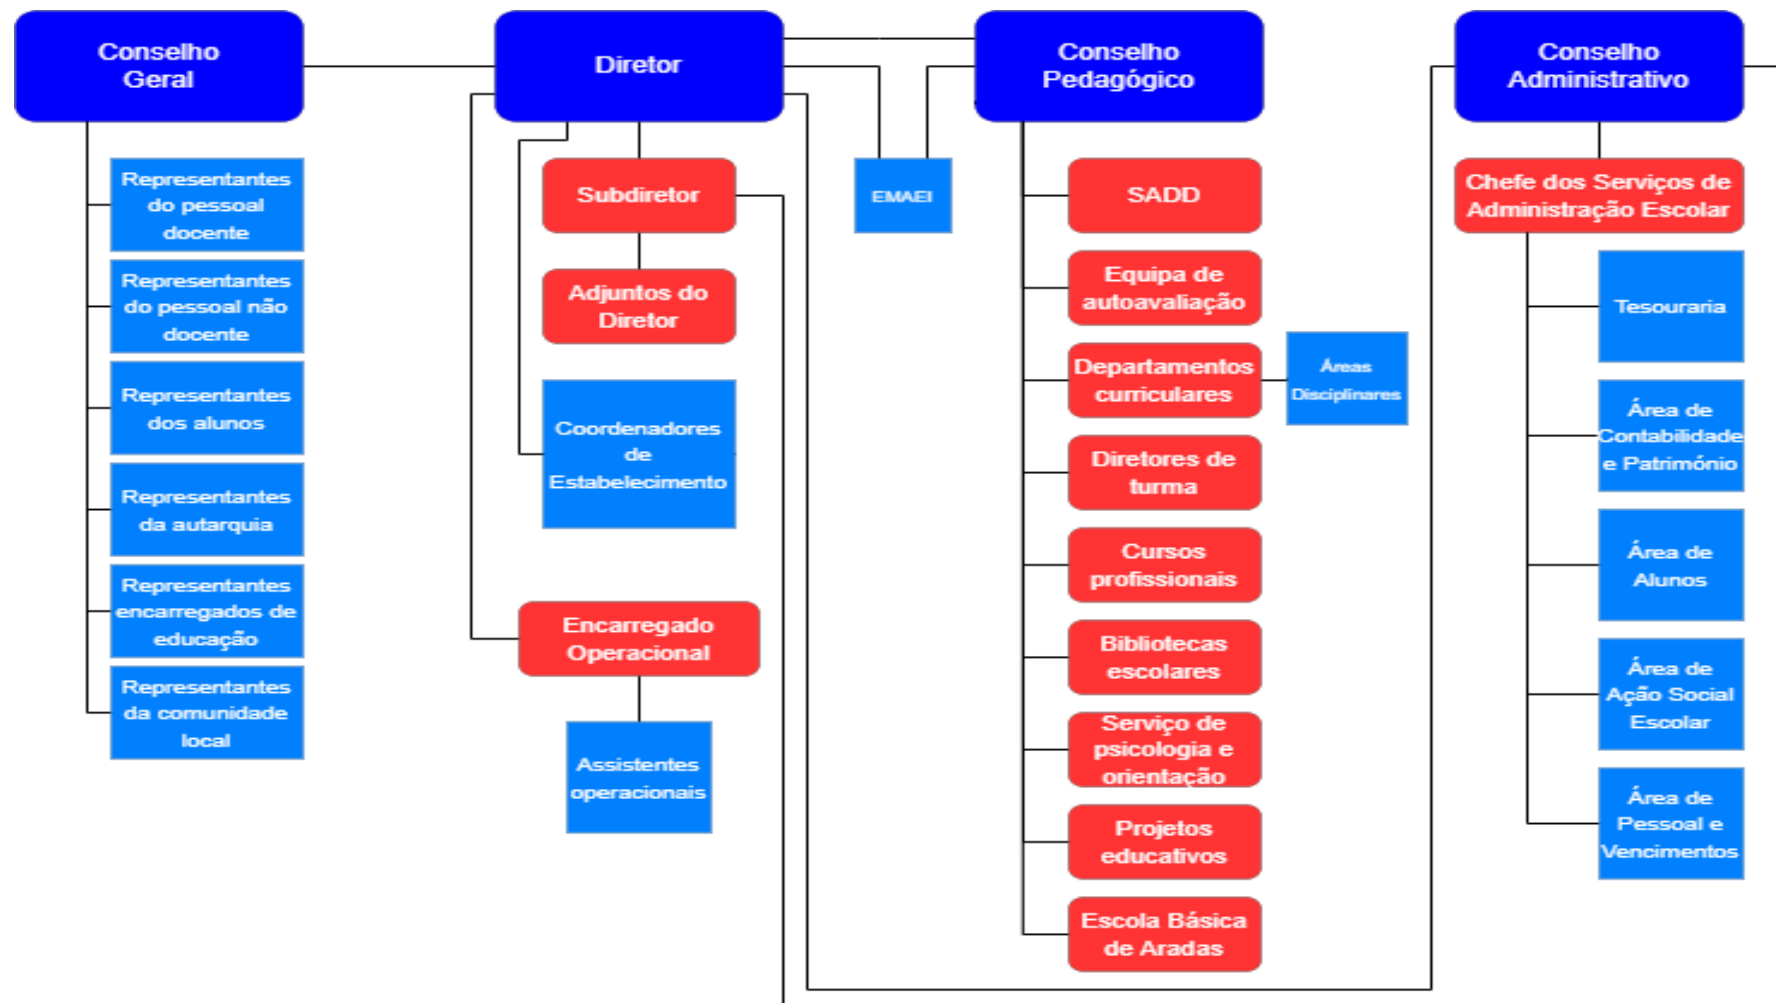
Conselho Geral

Representantes do pessoal docente

Representantes do pessoal não docente

Representantes dos alunos

Representantes da autarquia

Representantes encarregados de educação

Representantes da comunidade local

Diretor

Subdiretor

Adjuntos do Diretor

Coordenadores de Estabelecimento

Encarregado Operacional

Assistentes operacionais

EMAEI

Conselho Pedagógico

SADD

Equipa de autoavaliação

Departamentos curriculares

Áreas Disciplinares

Diretores de turma

Cursos profissionais

Bibliotecas escolares

Serviço de psicologia e orientação

Projetos educativos

Escola Básica de Aradas

Conselho Administrativo

Chefe dos Serviços de Administração Escolar

Tesouraria

Área de Contabilidade e Património

Área de Alunos

Área de Ação Social Escolar

Área de Pessoal e Vencimentos